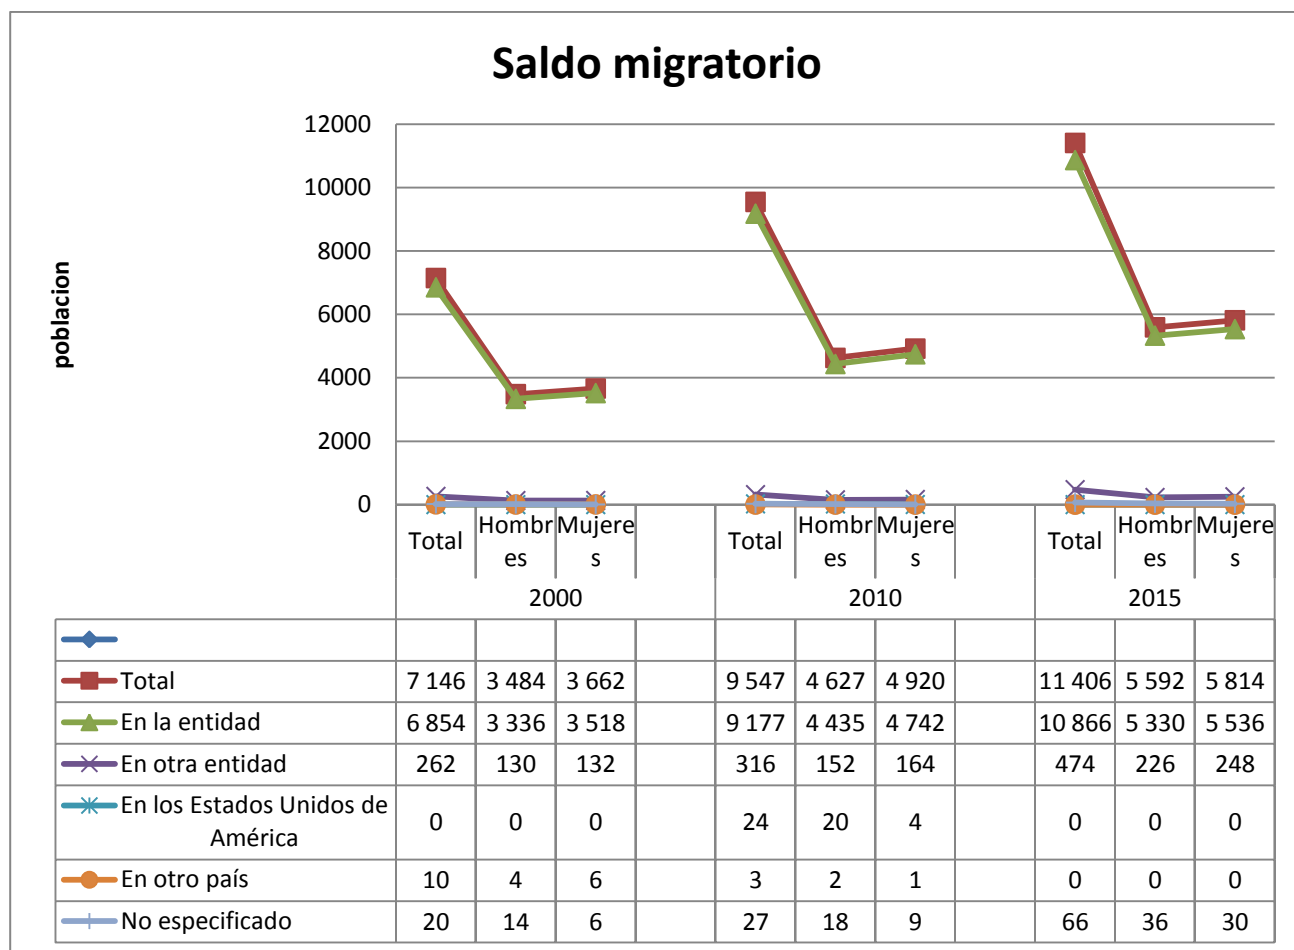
Saldo migratorio

poblacion

12000
10000
8000
6000
4000
2000
0

| | Total | Hombres | Mujeres | | Total | Hombres | Mujeres | | Total | Hombres | Mujeres |
|---|---|---|---|---|---|---|---|---|---|---|---|
| | 2000 | | | | 2010 | | | | 2015 | | |
| | | | | | | | | | | | |
| Total | 7 146 | 3 484 | 3 662 | | 9 547 | 4 627 | 4 920 | | 11 406 | 5 592 | 5 814 |
| En la entidad | 6 854 | 3 336 | 3 518 | | 9 177 | 4 435 | 4 742 | | 10 866 | 5 330 | 5 536 |
| En otra entidad | 262 | 130 | 132 | | 316 | 152 | 164 | | 474 | 226 | 248 |
| En los Estados Unidos de América | 0 | 0 | 0 | | 24 | 20 | 4 | | 0 | 0 | 0 |
| En otro país | 10 | 4 | 6 | | 3 | 2 | 1 | | 0 | 0 | 0 |
| No especificado | 20 | 14 | 6 | | 27 | 18 | 9 | | 66 | 36 | 30 |